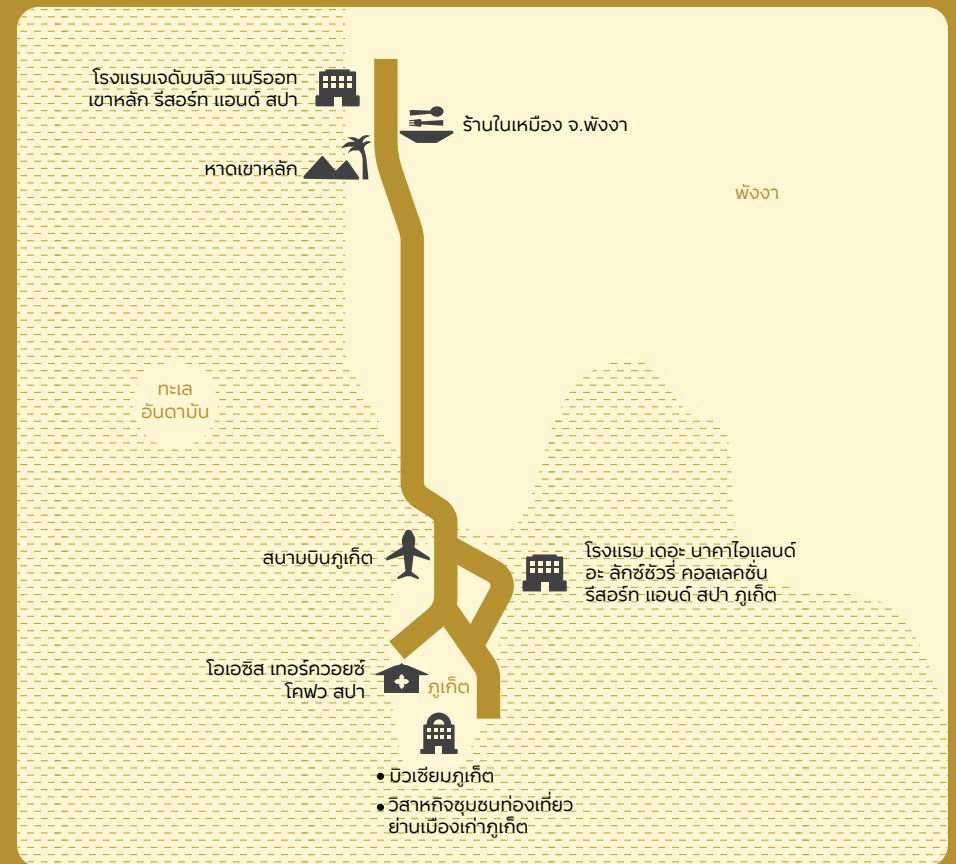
โรงแรมเจดับบลิว แมริออท เขาหลัก รีสอร์ท แอนด์ สปา

ร้านในเหมือง จ.พังงา

หาดเขาหลัก

พังงา

ทะเล อันดามัน

สนามบินภูเก็ต

โรงแรม เดอะ นาคาไอแลนด์ อะ ลักซ์ชัวรี่ คอลเลคชั่น รีสอร์ท แอนด์ สปา ภูเก็ต

โอเอซิส เทอร์ควอยซ์ โคฟว สปา

ภูเก็ต

• มิวเซียมภูเก็ต

• วิสาหกิจชุมชนท่องเที่ยว ย่านเมืองเก่าภูเก็ต